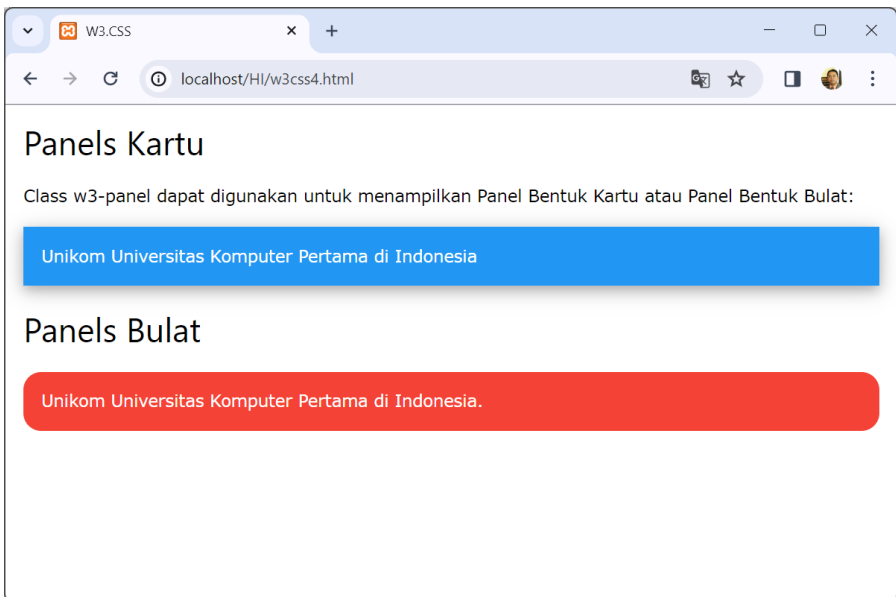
W3.CSS

localhost/HI/w3css4.html

Panels Kartu

Class w3-panel dapat digunakan untuk menampilkan Panel Bentuk Kartu atau Panel Bentuk Bulat:

Unikom Universitas Komputer Pertama di Indonesia

Panels Bulat

Unikom Universitas Komputer Pertama di Indonesia.